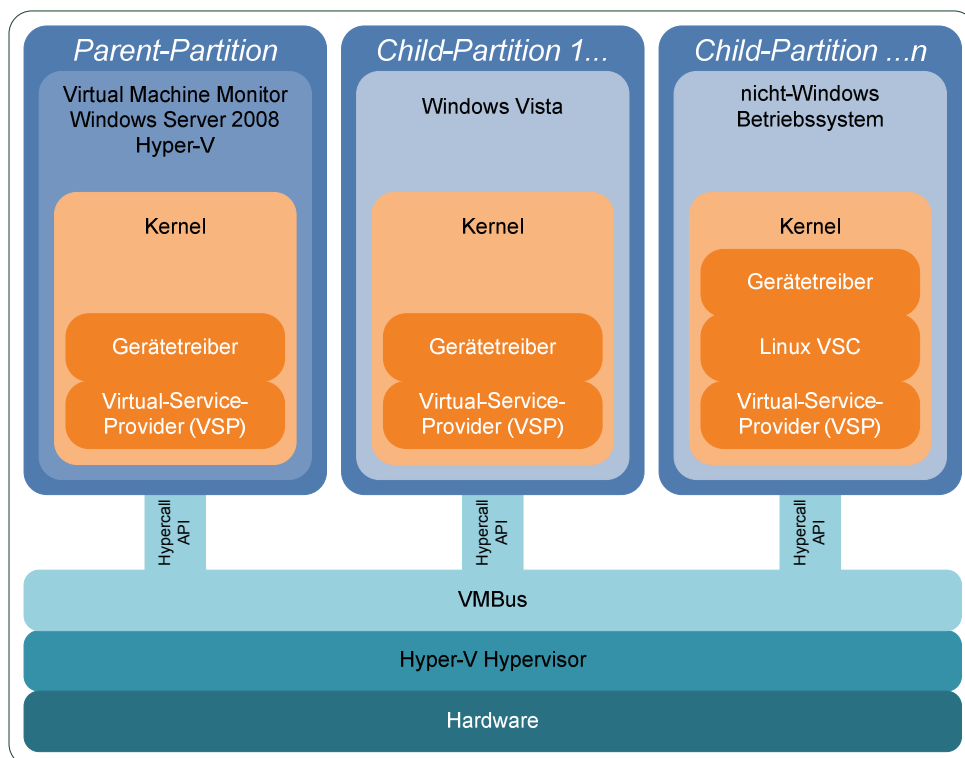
Parent-Partition

Virtual Machine Monitor Windows Server 2008 Hyper-V

Kernel

Gerätetreiber

Virtual-Service-Provider (VSP)

Child-Partition 1...

Windows Vista

Kernel

Gerätetreiber

Virtual-Service-Provider (VSP)

Child-Partition ...n

nicht-Windows Betriebssystem

Kernel

Gerätetreiber

Linux VSC

Virtual-Service-Provider (VSP)

Hypercall API

Hypercall API

Hypercall API

VMBus

Hyper-V Hypervisor

Hardware